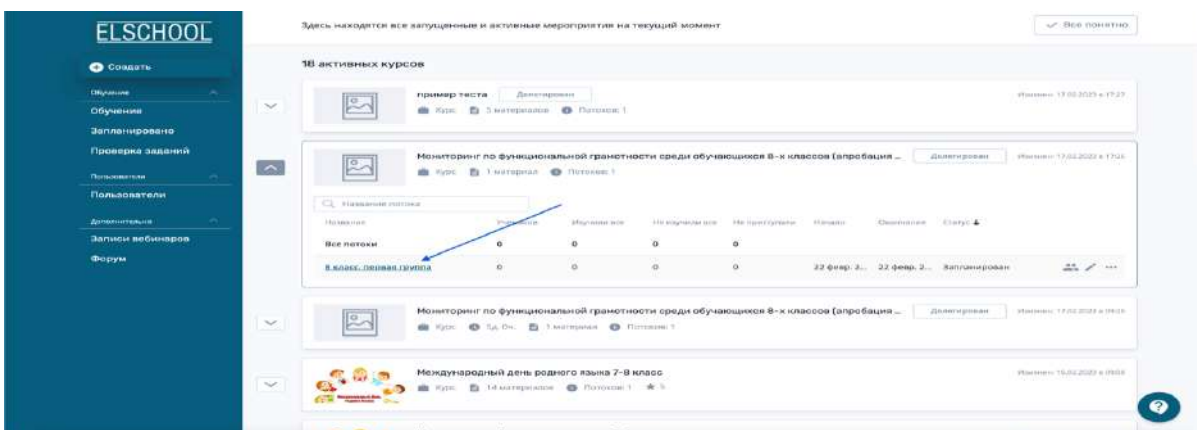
ELSCHOOL

Создать

Обучение
Обучение
Запланировано
Проверка заданий

Пользователи
Пользователи

Дополнительно
Записи вебинаров
Форум

Здесь находятся все запущенные и активные мероприятия на текущий момент

Все понятно

18 активных курсов

пример теста Делегирован
Курс 5 материалов Потоков: 1
Изменен 17.02.2023 в 17:27

Мониторинг по функциональной грамотности среди обучающихся 8-х классов (апробация ... Делегирован
Курс 1 материал Потоков: 1
Изменен 17.02.2023 в 17:25

Название потока

| Название | Учащихся | Изучили все | Не изучили все | Не приступали | Начало | Окончание | Статус |
|---|---|---|---|---|---|---|---|
| Все потоки | 0 | 0 | 0 | 0 | | | |
| 8 класс, первая группа | 0 | 0 | 0 | 0 | 22 февр. 2... | 22 февр. 2... | Запланирован |

Мониторинг по функциональной грамотности среди обучающихся 8-х классов (апробация ... Делегирован
Курс 5д. 0ч. 1 материал Потоков: 1
Изменен 17.02.2023 в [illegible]

Международный день родного языка 7-8 класс
Курс 14 материалов Потоков: 1 5
Изменен 15.02.2023 в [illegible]